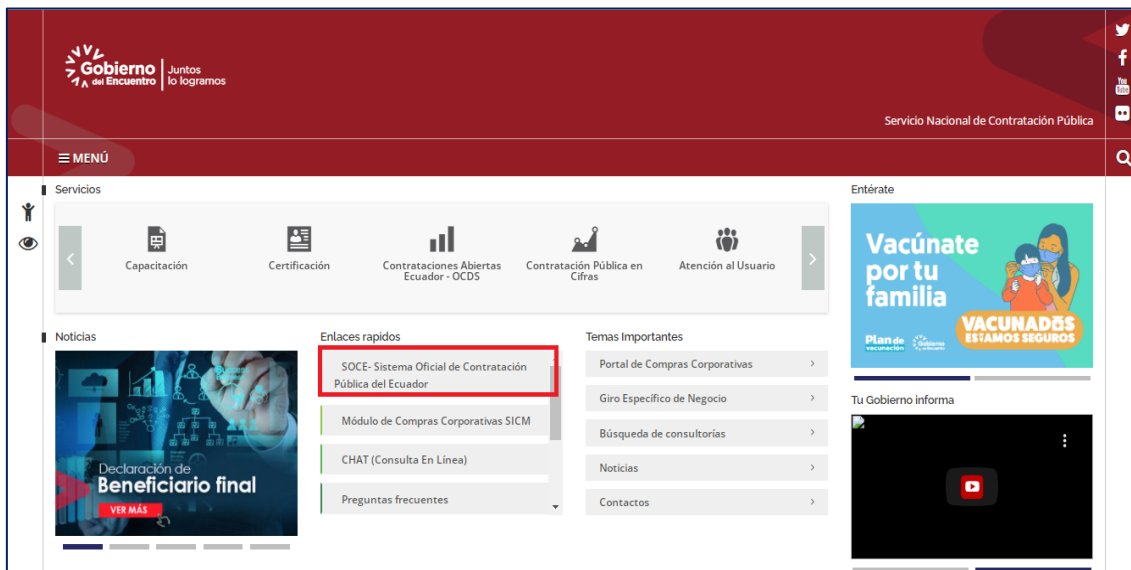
Gobierno del Encuentro | Juntos lo logramos

Servicio Nacional de Contratación Pública

≡ MENÚ

Servicios

Capacitación

Certificación

Contrataciones Abiertas Ecuador - OCDS

Contratación Pública en Cifras

Atención al Usuario

Entérate

Vacúnate por tu familia

Plan de vacunación

VACUNADOS ESTAMOS SEGUROS

Noticias

Declaración de Beneficiario final

VER MÁS

Enlaces rapidos

SOCE- Sistema Oficial de Contratación Pública del Ecuador

Módulo de Compras Corporativas SICM

CHAT (Consulta En Línea)

Preguntas frecuentes

Temas Importantes

Portal de Compras Corporativas

Giro Específico de Negocio

Búsqueda de consultorías

Noticias

Contactos

Tu Gobierno informa